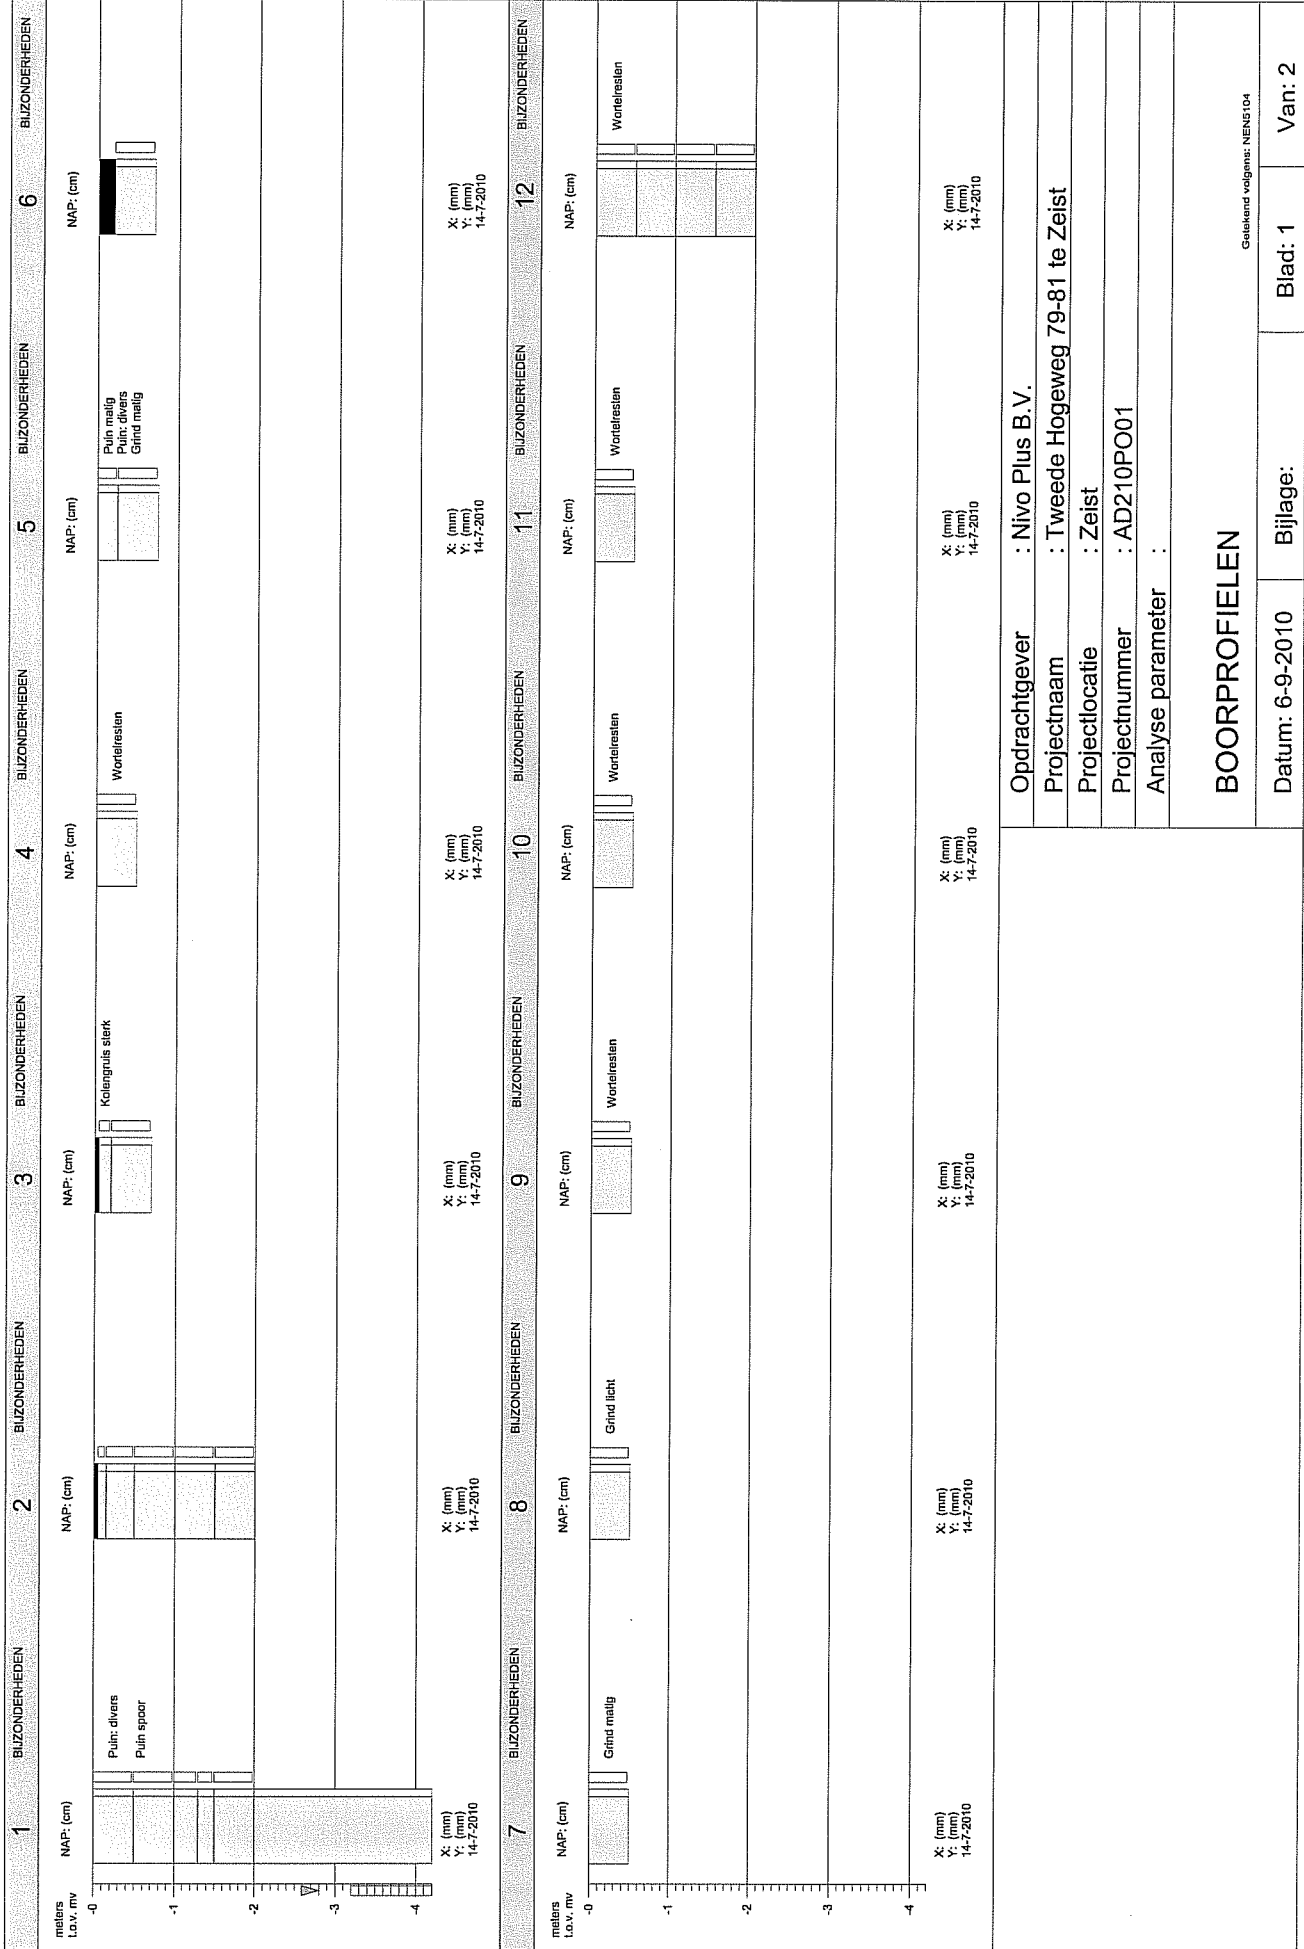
meters t.o.v. mv

-0

-1

-2

-3

-4

1 NAP: (cm) BIJZONDERHEDEN

Puin: divers
Puin spoor

X: (mm)
Y: (mm)
14-7-2010

2 NAP: (cm) BIJZONDERHEDEN

X: (mm)
Y: (mm)
14-7-2010

3 NAP: (cm) BIJZONDERHEDEN

Kolengruis sterk

X: (mm)
Y: (mm)
14-7-2010

4 NAP: (cm) BIJZONDERHEDEN

Wortelresten

X: (mm)
Y: (mm)
14-7-2010

5 NAP: (cm) BIJZONDERHEDEN

Puin matig
Puin: divers
Grind matig

X: (mm)
Y: (mm)
14-7-2010

6 NAP: (cm) BIJZONDERHEDEN

X: (mm)
Y: (mm)
14-7-2010

meters t.o.v. mv

-0

-1

-2

-3

-4

7 NAP: (cm) BIJZONDERHEDEN

Grind matig

X: (mm)
Y: (mm)
14-7-2010

8 NAP: (cm) BIJZONDERHEDEN

Grind licht

X: (mm)
Y: (mm)
14-7-2010

9 NAP: (cm) BIJZONDERHEDEN

Wortelresten

X: (mm)
Y: (mm)
14-7-2010

10 NAP: (cm) BIJZONDERHEDEN

Wortelresten

X: (mm)
Y: (mm)
14-7-2010

11 NAP: (cm) BIJZONDERHEDEN

Wortelresten

X: (mm)
Y: (mm)
14-7-2010

12 NAP: (cm) BIJZONDERHEDEN

Wortelresten

X: (mm)
Y: (mm)
14-7-2010

| | |
|---|---|
| Opdrachtgever | : Nivo Plus B.V. |
| Projectnaam | : Tweede Hogeweg 79-81 te Zeist |
| Projectlocatie | : Zeist |
| Projectnummer | : AD210PO01 |
| Analyse parameter | : |

BOORPROFIELEN

Getekend volgens: NEN5104

Datum: 6-9-2010 | Bijlage: | Blad: 1 | Van: 2